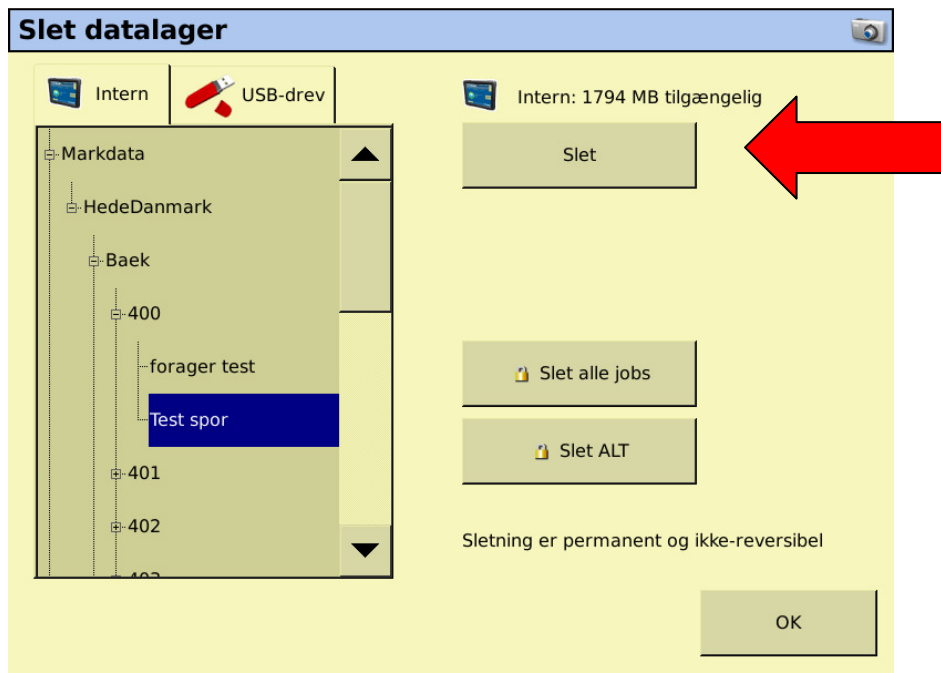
Slet datalager

Intern

USB-drev

Markdata

HedeDanmark

Baek

400

forager test

Test spor

401

402

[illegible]

Intern: 1794 MB tilgængelig

Slet

Slet alle jobs

Slet ALT

Sletning er permanent og ikke-reversibel

OK